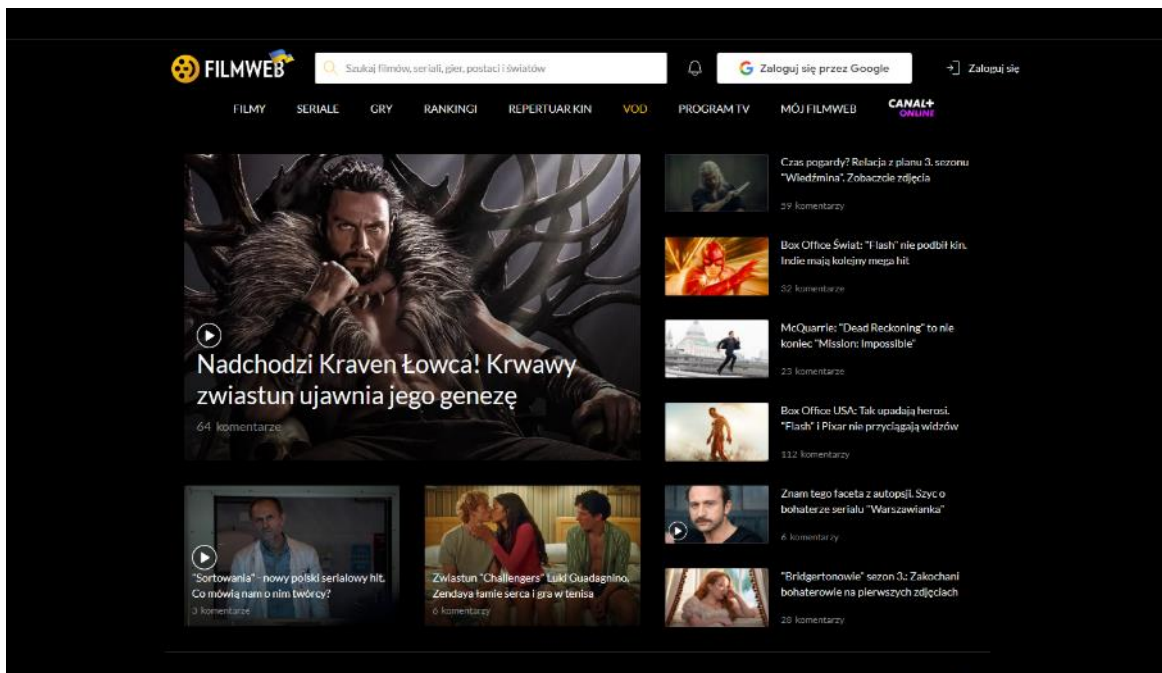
FILMWEB

Szukaj filmów, seriali, gier, postaci i światów

Zaloguj się przez Google

Zaloguj się

FILMY SERIALE GRY RANKINGI REPERTUAR KIN VOD PROGRAM TV MÓJ FILMWEB CANAL+ ONLINE

Nadchodzi Kraven Łowca! Krwawy zwiastun ujawnia jego genezę

64 komentarze

"Sortowania" - nowy polski serialowy hit. Co mówią nam o nim twórcy?

3 komentarze

Zwiastun "Challengers" Luki Guadagnino. Zendaya łamie serca i gra w tenisa

6 komentarzy

Czas pogardy? Relacja z planu 3. sezonu "Wiedźmina". Zobaczcie zdjęcia

59 komentarzy

Box Office Świat: "Flash" nie podbił kin. Indie mają kolejny mega hit

52 komentarze

McQuarrie: "Dead Reckoning" to nie koniec "Mission: Impossible"

23 komentarze

Box Office USA: Tak upadają herosi. "Flash" i Pixar nie przyciągają widzów

112 komentarzy

Znam tego faceta z autopsji. Szyc o bohaterze serialu "Warszawianka"

6 komentarzy

"Bridgertonowie" sezon 3.: Zakochani bohaterowie na pierwszych zdjęciach

28 komentarzy